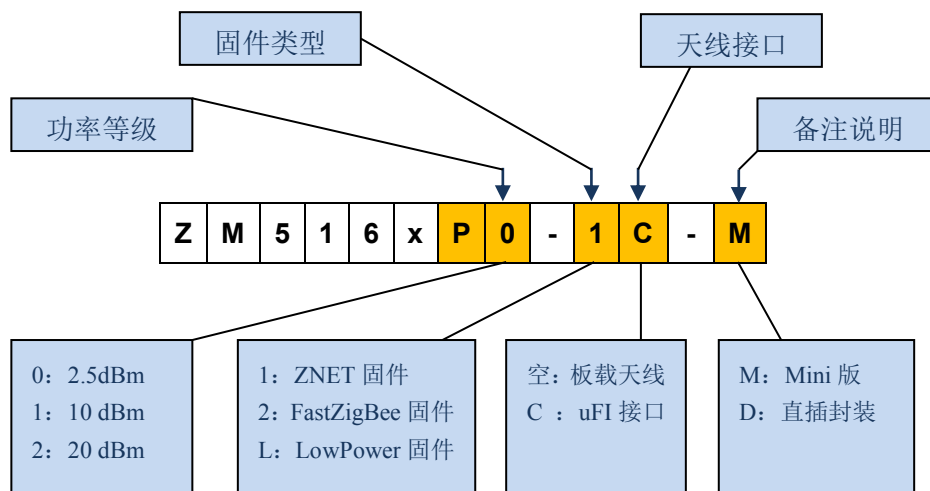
固件类型

天线接口

功率等级

备注说明

| Z | M | 5 | 1 | 6 | x | P | 0 | - | 1 | C | - | M |
|---|---|---|---|---|---|---|---|---|---|---|---|---|

0：2.5dBm
1：10 dBm
2：20 dBm

1：ZNET 固件
2：FastZigBee 固件
L：LowPower 固件

空：板载天线
C ：uFI 接口

M：Mini 版
D：直插封装